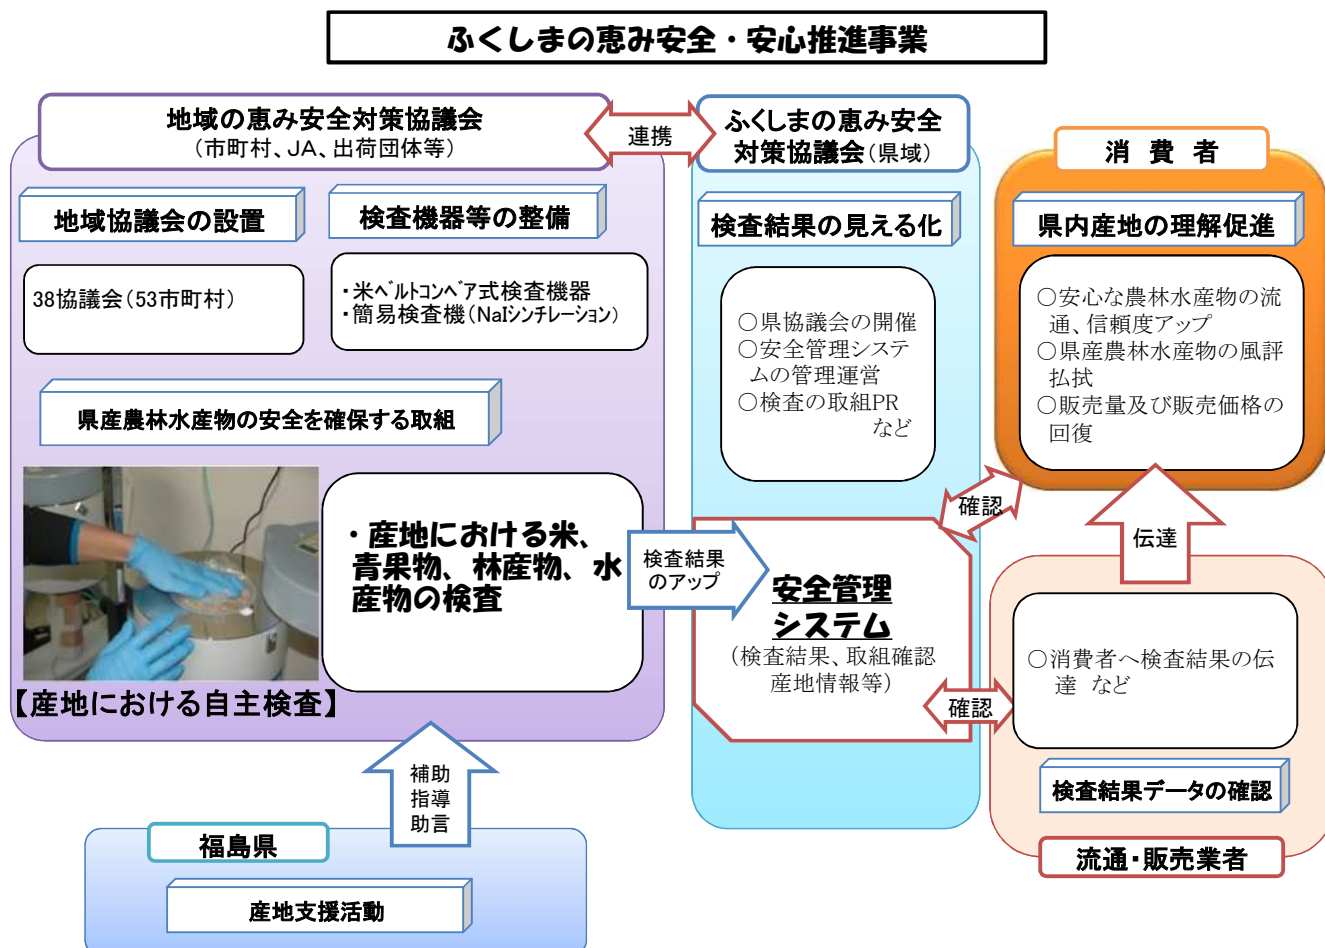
ふくしまの恵み安全・安心推進事業

地域の恵み安全対策協議会
（市町村、JA、出荷団体等）

連携

ふくしまの恵み安全
対策協議会（県域）

消　費　者

地域協議会の設置

検査機器等の整備

38協議会（53市町村）

・米ﾍﾞﾙﾄｺﾝﾍﾞｱ式検査機器
・簡易検査機（NaIｼﾝﾁﾚｰｼｮﾝ）

県産農林水産物の安全を確保する取組

・産地における米、青果物、林産物、水産物の検査

【産地における自主検査】

検査結果の見える化

○県協議会の開催
○安全管理システムの管理運営
○検査の取組PR
など

検査結果のアップ

安全管理システム
（検査結果、取組確認
産地情報等）

県内産地の理解促進

○安心な農林水産物の流通、信頼度アップ
○県産農林水産物の風評払拭
○販売量及び販売価格の回復

確認

伝達

確認

○消費者へ検査結果の伝達　など

検査結果データの確認

流通・販売業者

補助
指導
助言

福島県

産地支援活動